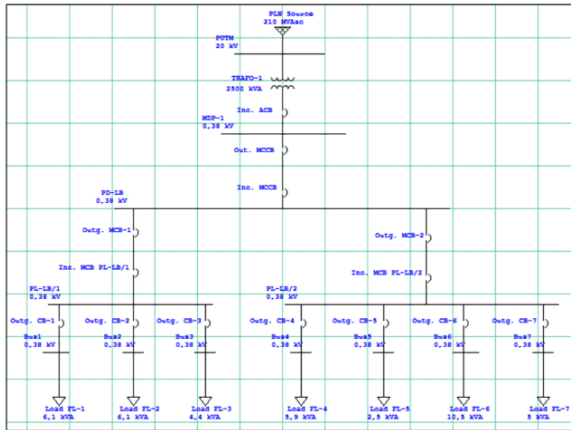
PLN Source
210 MVAsc

PUTM
20 kV

TRAFO-1
2500 kVA

Inc. ACB

MDP-1
0,38 kV

Out. MCCB

Inc. MCCB

PD-LB
0,38 kV

Outg. MCB-1

Outg. MCB-2

Inc. MCB PL-LB/1

Inc. MCB PL-LB/2

PL-LB/1
0,38 kV

PL-LB/2
0,38 kV

Outg. CB-1

Outg. CB-2

Outg. CB-3

Outg. CB-4

Outg. CB-5

Outg. CB-6

Outg. CB-7

Bus1
0,38 kV

Bus2
0,38 kV

Bus3
0,38 kV

Bus4
0,38 kV

Bus5
0,38 kV

Bus6
0,38 kV

Bus7
0,38 kV

Load FL-1
6,1 kVA

Load FL-2
6,1 kVA

Load FL-3
4,4 kVA

Load FL-4
5,9 kVA

Load FL-5
2,5 kVA

Load FL-6
10,5 kVA

Load FL-7
5 kVA